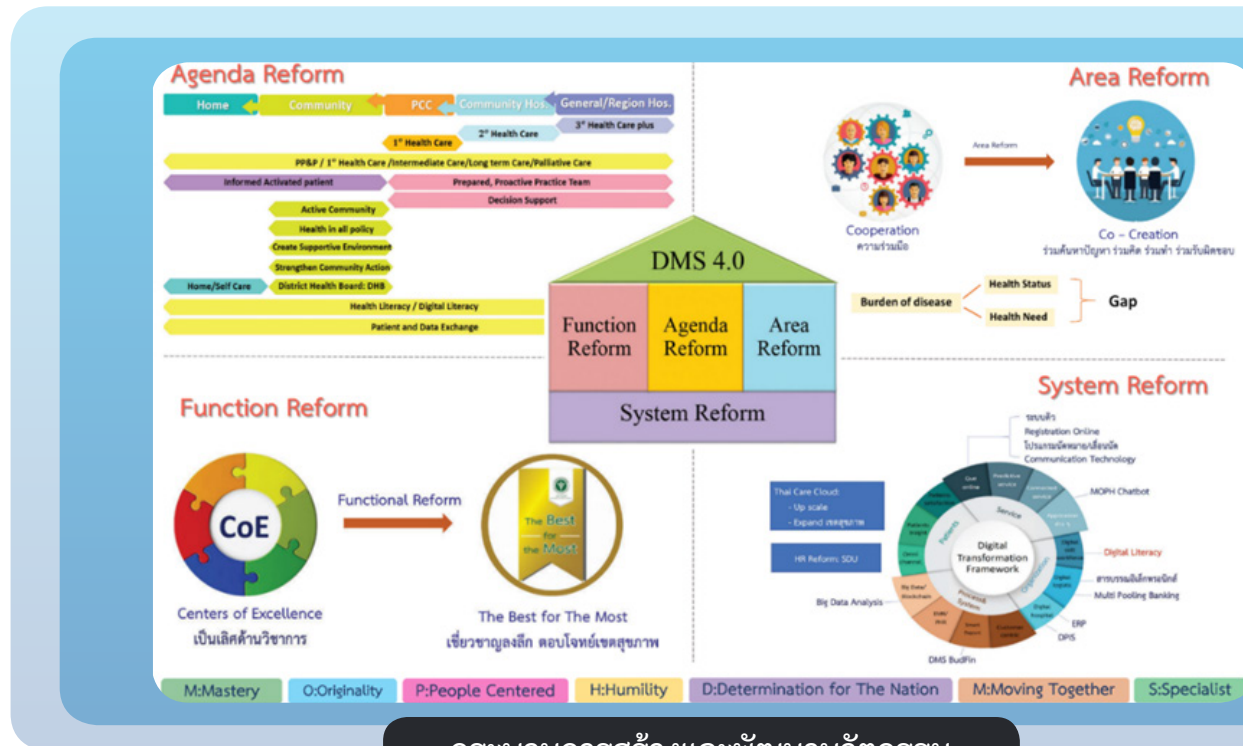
Agenda Reform

Home
Community
PCC
Community Hos.
General/Region Hos.
3° Health Care plus
2° Health Care
1° Health Care
PP&P / 1° Health Care /Intermediate Care/Long term Care/Palliative Care
Informed Activated patient
Prepared, Proactive Practice Team
Decision Support
Active Community
Health in all policy
Create Supportive Environment
Strengthen Community Action
Home/Self Care
District Health Board: DHB
Health Literacy / Digital Literacy
Patient and Data Exchange

Area Reform

Area Reform
Cooperation
ความร่วมมือ
Co – Creation
ร่วมค้นหาปัญหา ร่วมคิด ร่วมทำ ร่วมรับผิดชอบ
Burden of disease
Health Status
Health Need
Gap

DMS 4.0
Function Reform
Agenda Reform
Area Reform
System Reform

Function Reform

CoE
Functional Reform
Centers of Excellence
เป็นเลิศด้านวิชาการ
The Best for the Most
The Best for The Most
เชี่ยวชาญลงลึก ตอบโจทย์เขตสุขภาพ

System Reform

ระบบคิว
Registration Online
โปรแกรมนัดหมาย/เลื่อนนัด
Communication Technology
Thai Care Cloud:
- Up scale
- Expand เขตสุขภาพ
HR Reform: SDU
MOPH Chatbot
Digital Transformation Framework
Service
Patients
Organization
Process System
Digital Literacy
สารบรรณอิเล็กทรอนิกส์
Multi Pooling Banking
ERP
DPIS
Big Data Analysis
DMS BudFin

M:Mastery
O:Originality
P:People Centered
H:Humility
D:Determination for The Nation
M:Moving Together
S:Specialist